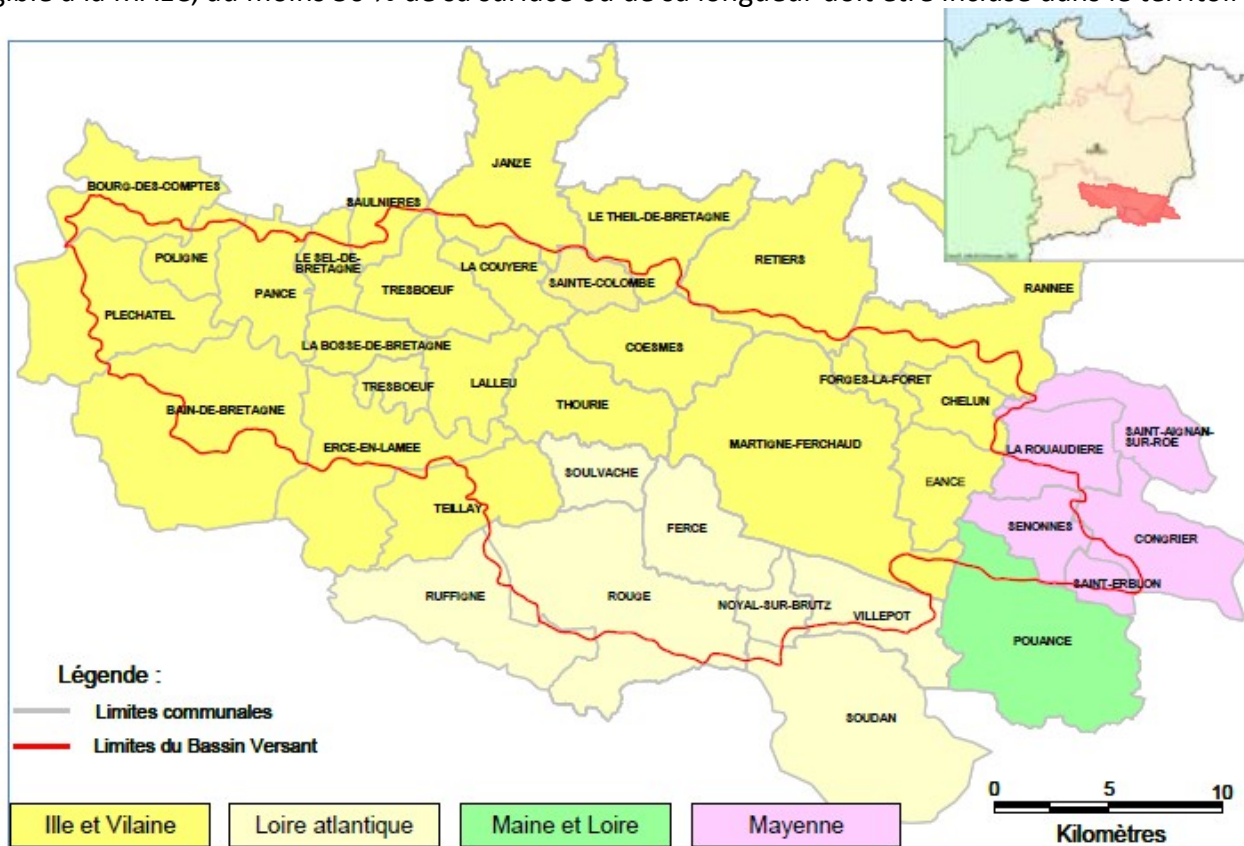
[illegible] au moins 50 % de sa surface ou de sa longueur doit être incluse dans le territoi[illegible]

JANZE
BOURG-DES-COMPTES
SAULNIERES
LE THEIL-DE-BRETAGNE
POLIGNE
LE SEL-DE-BRETAGNE
LA COUYERE
RETIERS
SAINTE-COLOMBE
RANNEE
PANCE
TRESBOEUF
PLECHATEL
LA BOSSE-DE-BRETAGNE
COESMES
FORGES-LA-FORET
TRESBOEUF
LALLEU
CHELUN
BAIN-DE-BRETAGNE
THOURIE
SAINT-AIGNAN-SUR-ROE
LA ROUAUDIERE
MARTIGNE-FERCHAUD
ERCE-EN-LAMEE
SOULVACHE
EANCE
TEILLAY
FERCE
SENONNES
CONGRIER
SAINT-ERBLON
RUFFIGNE
ROUGE
NOYAL-SUR-BRUTZ
VILLEPOT
POUANCE
SOUDAN

Légende :
Limites communales
Limites du Bassin Versant

0 5 10
Kilomètres

Ille et Vilaine
Loire atlantique
Maine et Loire
Mayenne